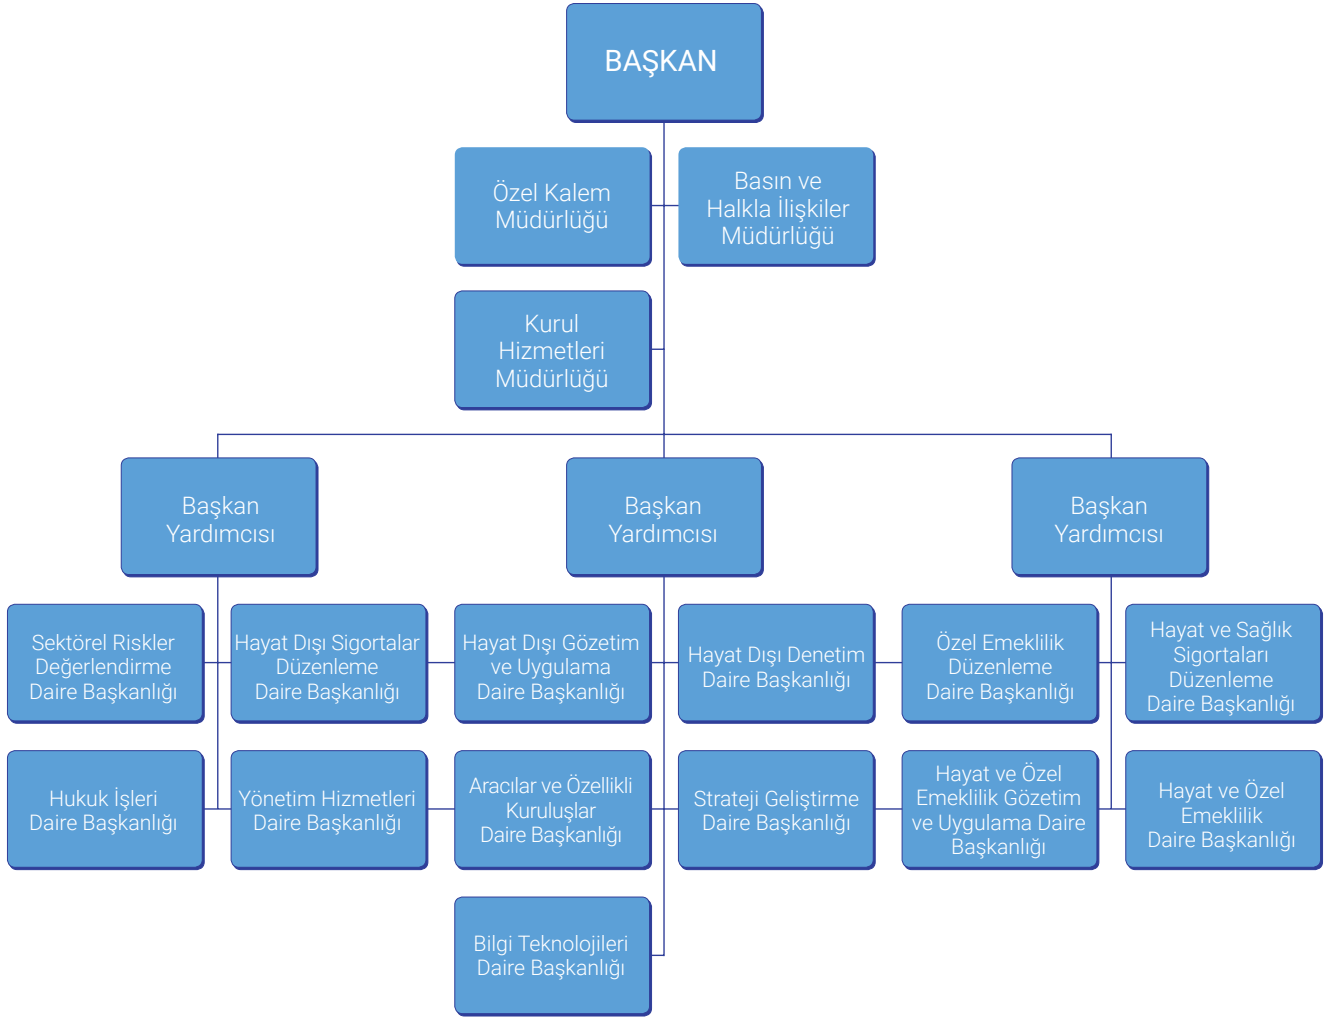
BAŞKAN

Özel Kalem Müdürlüğü

Basın ve Halkla İlişkiler Müdürlüğü

Kurul Hizmetleri Müdürlüğü

Başkan Yardımcısı

Başkan Yardımcısı

Başkan Yardımcısı

Sektörel Riskler Değerlendirme Daire Başkanlığı

Hayat Dışı Sigortalar Düzenleme Daire Başkanlığı

Hayat Dışı Gözetim ve Uygulama Daire Başkanlığı

Hayat Dışı Denetim Daire Başkanlığı

Özel Emeklilik Düzenleme Daire Başkanlığı

Hayat ve Sağlık Sigortaları Düzenleme Daire Başkanlığı

Hukuk İşleri Daire Başkanlığı

Yönetim Hizmetleri Daire Başkanlığı

Aracılar ve Özellikli Kuruluşlar Daire Başkanlığı

Strateji Geliştirme Daire Başkanlığı

Hayat ve Özel Emeklilik Gözetim ve Uygulama Daire Başkanlığı

Hayat ve Özel Emeklilik Daire Başkanlığı

Bilgi Teknolojileri Daire Başkanlığı